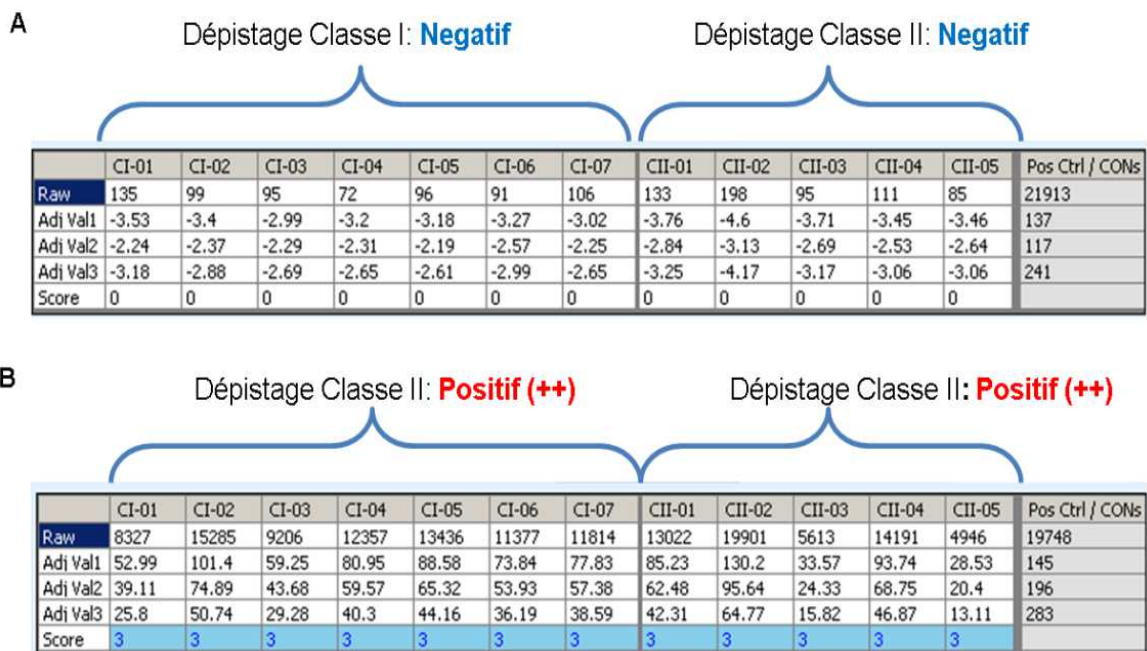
A

Dépistage Classe I: Negatif

Dépistage Classe II: Negatif

| | CI-01 | CI-02 | CI-03 | CI-04 | CI-05 | CI-06 | CI-07 | CII-01 | CII-02 | CII-03 | CII-04 | CII-05 | Pos Ctrl / CONs |
|---|---|---|---|---|---|---|---|---|---|---|---|---|---|
| Raw | 135 | 99 | 95 | 72 | 96 | 91 | 106 | 133 | 198 | 95 | 111 | 85 | 21913 |
| Adj Val1 | -3.53 | -3.4 | -2.99 | -3.2 | -3.18 | -3.27 | -3.02 | -3.76 | -4.6 | -3.71 | -3.45 | -3.46 | 137 |
| Adj Val2 | -2.24 | -2.37 | -2.29 | -2.31 | -2.19 | -2.57 | -2.25 | -2.84 | -3.13 | -2.69 | -2.53 | -2.64 | 117 |
| Adj Val3 | -3.18 | -2.88 | -2.69 | -2.65 | -2.61 | -2.99 | -2.65 | -3.25 | -4.17 | -3.17 | -3.06 | -3.06 | 241 |
| Score | 0 | 0 | 0 | 0 | 0 | 0 | 0 | 0 | 0 | 0 | 0 | 0 | |

B

Dépistage Classe II: Positif (++)

Dépistage Classe II: Positif (++)

| | CI-01 | CI-02 | CI-03 | CI-04 | CI-05 | CI-06 | CI-07 | CII-01 | CII-02 | CII-03 | CII-04 | CII-05 | Pos Ctrl / CONs |
|---|---|---|---|---|---|---|---|---|---|---|---|---|---|
| Raw | 8327 | 15285 | 9206 | 12357 | 13436 | 11377 | 11814 | 13022 | 19901 | 5613 | 14191 | 4946 | 19748 |
| Adj Val1 | 52.99 | 101.4 | 59.25 | 80.95 | 88.58 | 73.84 | 77.83 | 85.23 | 130.2 | 33.57 | 93.74 | 28.53 | 145 |
| Adj Val2 | 39.11 | 74.89 | 43.68 | 59.57 | 65.32 | 53.93 | 57.38 | 62.48 | 95.64 | 24.33 | 68.75 | 20.4 | 196 |
| Adj Val3 | 25.8 | 50.74 | 29.28 | 40.3 | 44.16 | 36.19 | 38.59 | 42.31 | 64.77 | 15.82 | 46.87 | 13.11 | 283 |
| Score | 3 | 3 | 3 | 3 | 3 | 3 | 3 | 3 | 3 | 3 | 3 | 3 | |